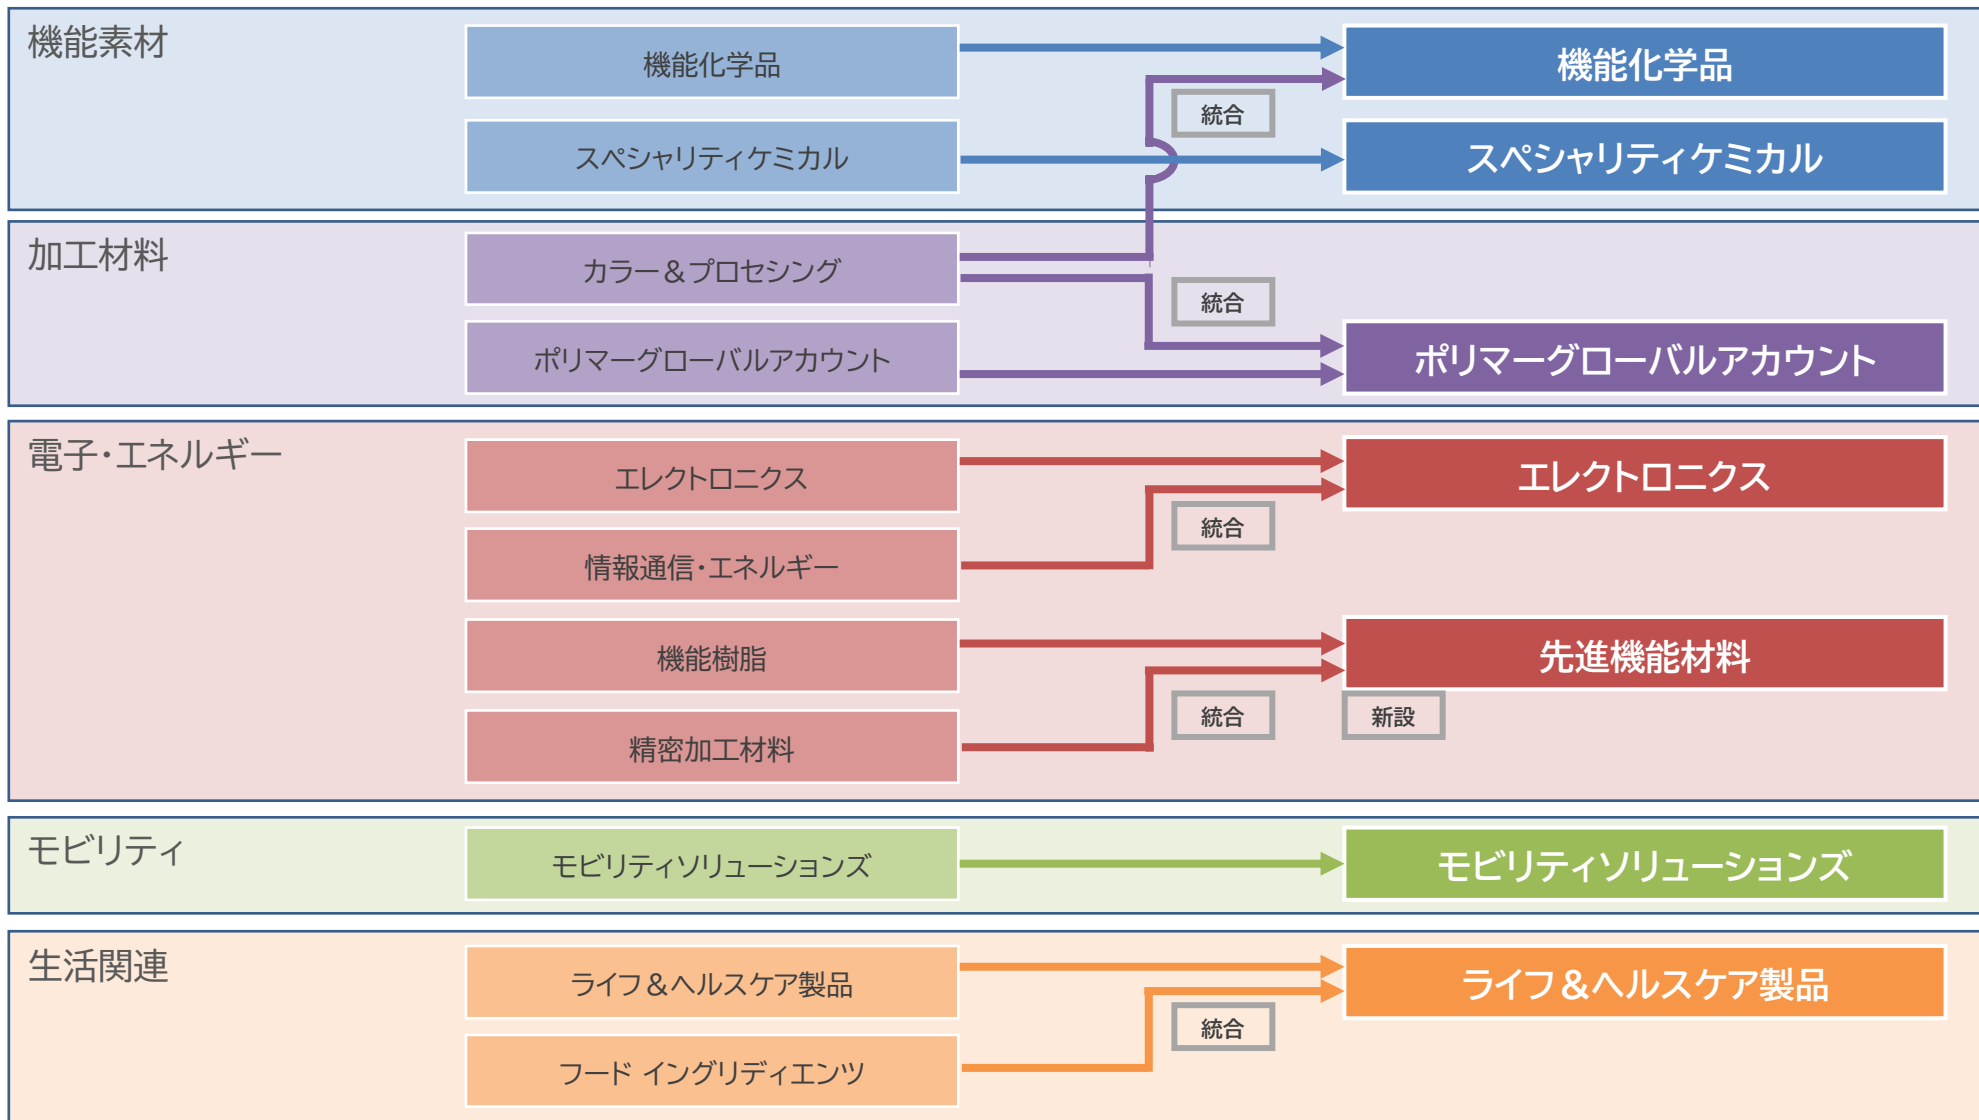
機能素材

機能化学品

スペシャリティケミカル

統合

機能化学品

スペシャリティケミカル

加工材料

カラー＆プロセシング

ポリマーグローバルアカウント

統合

ポリマーグローバルアカウント

電子・エネルギー

エレクトロニクス

情報通信・エネルギー

統合

エレクトロニクス

機能樹脂

精密加工材料

統合

先進機能材料

新設

モビリティ

モビリティソリューションズ

モビリティソリューションズ

生活関連

ライフ＆ヘルスケア製品

フード イングリディエンツ

統合

ライフ＆ヘルスケア製品